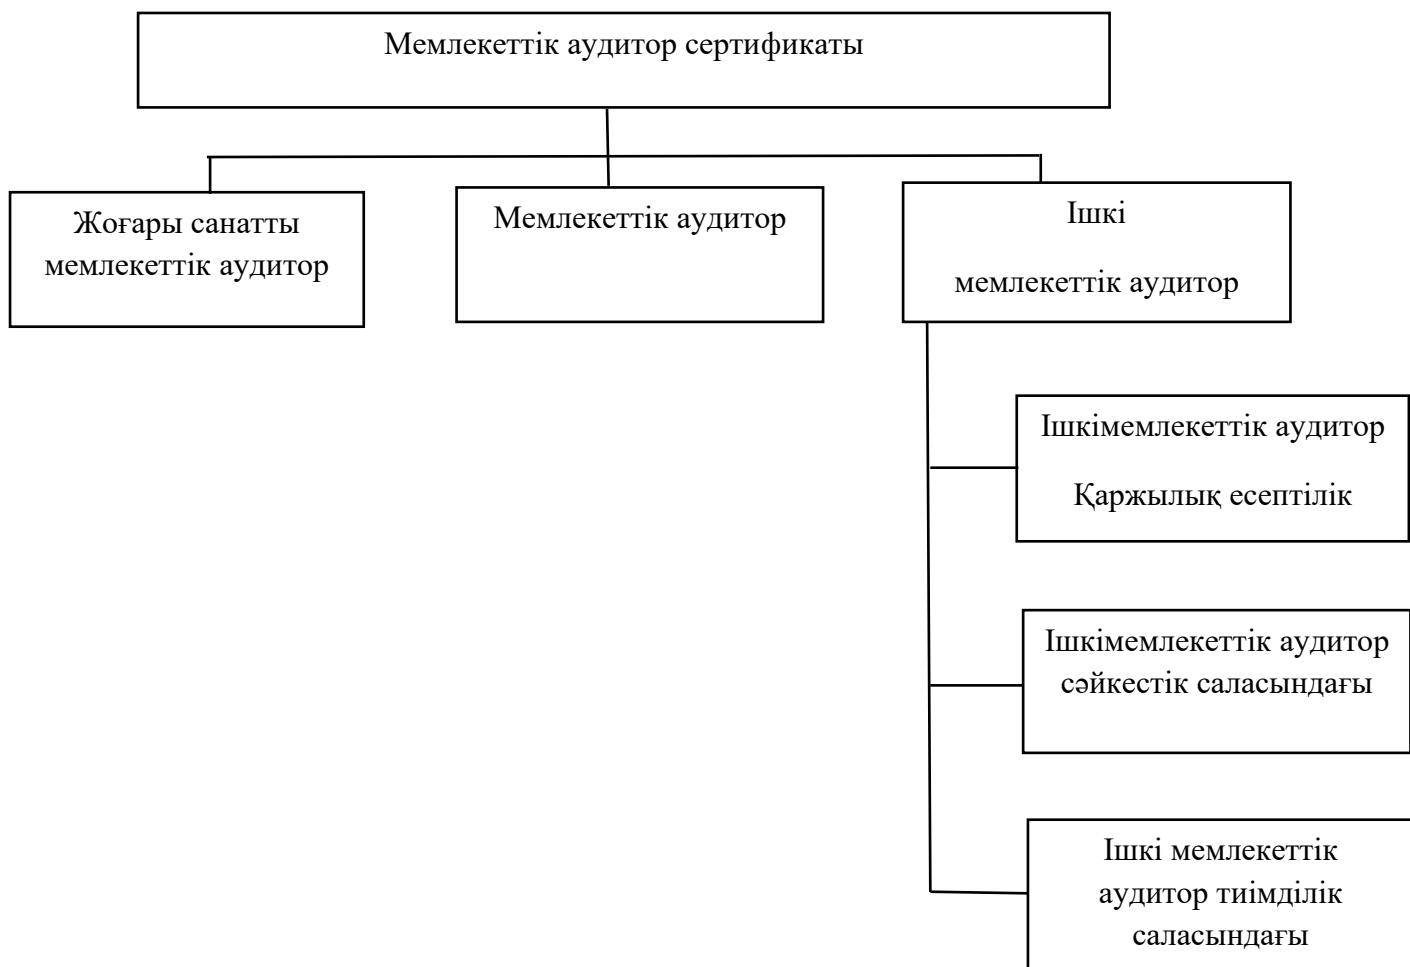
Мемлекеттік аудитор сертификаты

Жоғары санатты мемлекеттік аудитор

Мемлекеттік аудитор

Ішкі

мемлекеттік аудитор

Ішкімемлекеттік аудитор

Қаржылық есептілік

Ішкімемлекеттік аудитор сәйкестік саласындағы

Ішкі мемлекеттік аудитор тиімділік саласындағы